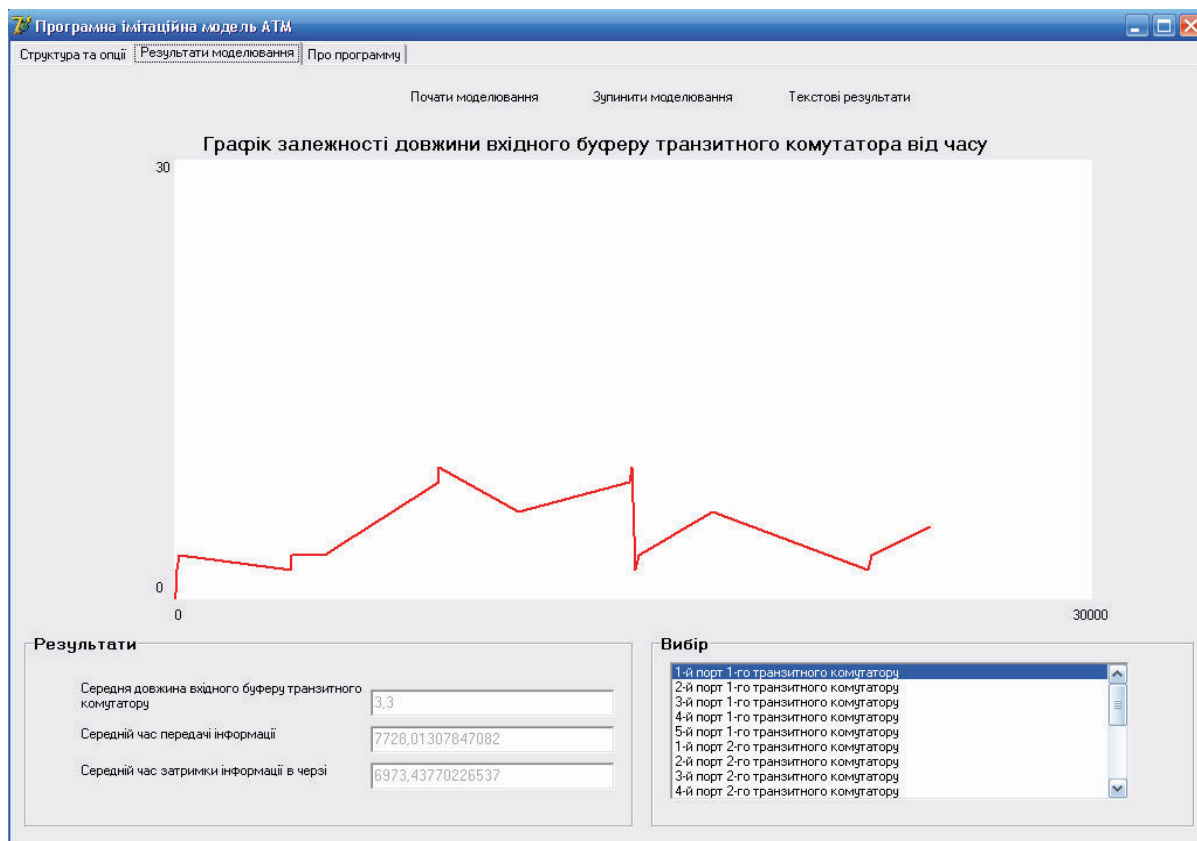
Програмна імітаційна модель АТМ

Структура та опції | Результати моделювання | Про программу

Почати моделювання | Зупинити моделювання | Текстові результати

Графік залежності довжини вхідного буферу транзитного комутатора від часу

30

0

0

30000

Результати

Середня довжина вхідного буферу транзитного комутатору
3,3

Середній час передачі інформації
7728,01307847082

Середній час затримки інформації в черзі
6973,43770226537

Вибір

1-й порт 1-го транзитного комутатору
2-й порт 1-го транзитного комутатору
3-й порт 1-го транзитного комутатору
4-й порт 1-го транзитного комутатору
5-й порт 1-го транзитного комутатору
1-й порт 2-го транзитного комутатору
2-й порт 2-го транзитного комутатору
3-й порт 2-го транзитного комутатору
4-й порт 2-го транзитного комутатору